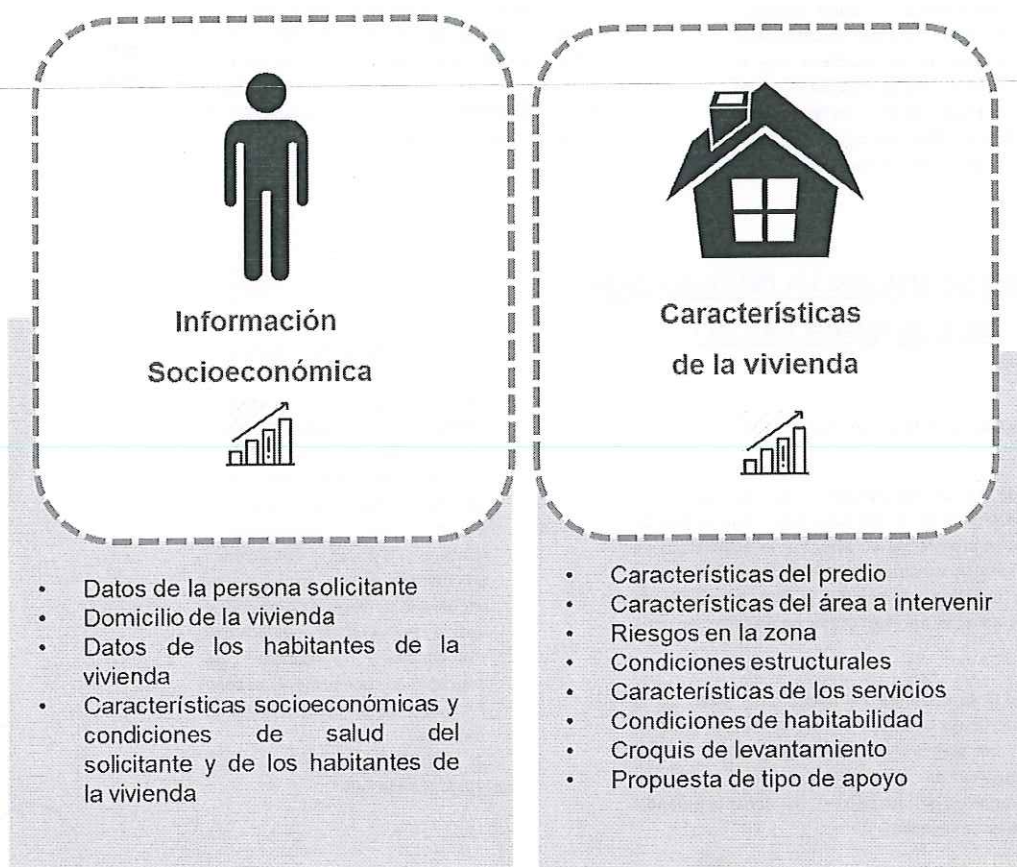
Información Socioeconómica

- Datos de la persona solicitante
- Domicilio de la vivienda
- Datos de los habitantes de la vivienda
- Características socioeconómicas y condiciones de salud del solicitante y de los habitantes de la vivienda

Características de la vivienda

- Características del predio
- Características del área a intervenir
- Riesgos en la zona
- Condiciones estructurales
- Características de los servicios
- Condiciones de habitabilidad
- Croquis de levantamiento
- Propuesta de tipo de apoyo